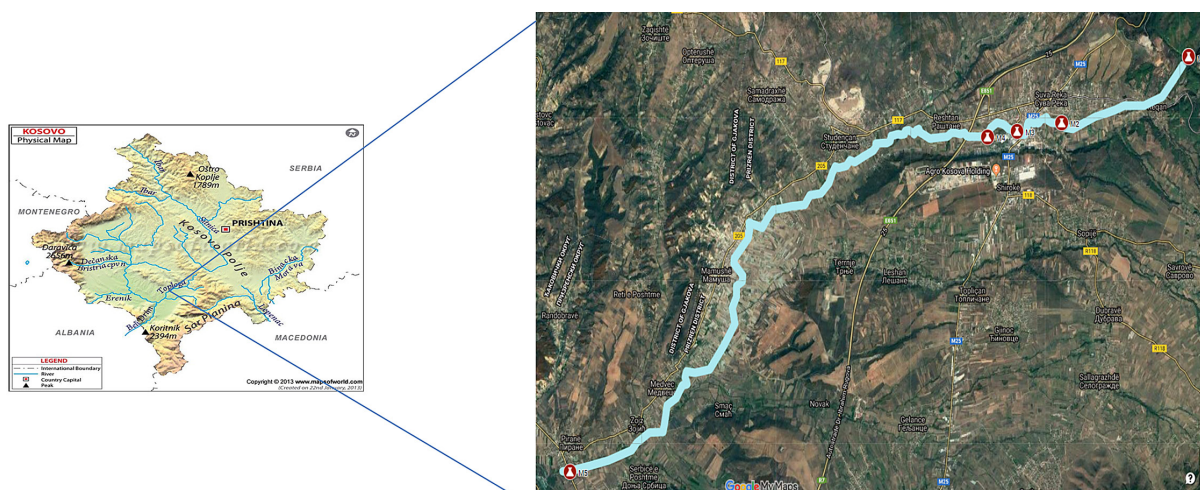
KOSOVO
Physical Map

SERBIA
Ostro Koplje 1789m
MONTENEGRO
PRISHTINA
Ibar
Sitnica
Kosovo polje
Daravica 2656m
Dečanska Bistrica
Erenik
Toplog
Binačka Morava
ALBANIA
Koritnik 2394m
Šar Planina
Beli Drim
MACEDONIA
Lepenac

LEGEND
International Boundary
River
Country Capital
Peak

Copyright © 2013 www.mapsofworld.com
(Created on 22nd January, 2013)

Zagishte
Opterushë Оптеруша
Samadraxhë Самодража
DISTRICT OF GJAKOVA
PRIZREN DISTRICT
Studenčan Студенчане
Reshtan Рештане
Suva Reka Сува Река
Agro Kosova Holding
Shirokë
Sopijë
Terrnje Трње
Leshani Лешане
Mamushë Мамуша
Retije Poshtme
Randobrave
Toplicane Топличане
Gjinoc Гиновце
Dubravë Дубраве
Savrovë Саврово
Sallagrazhdë Сепограде
Medvec Медвеце
Smaç Смаћ
Novak
Gelance Гелance
Zojz
Piranë Пиране
Serbica e Poshtme Доња Србица
M1
M2
M3
M4
M5
M25
E851
117
205
R7
R118
Google My Maps